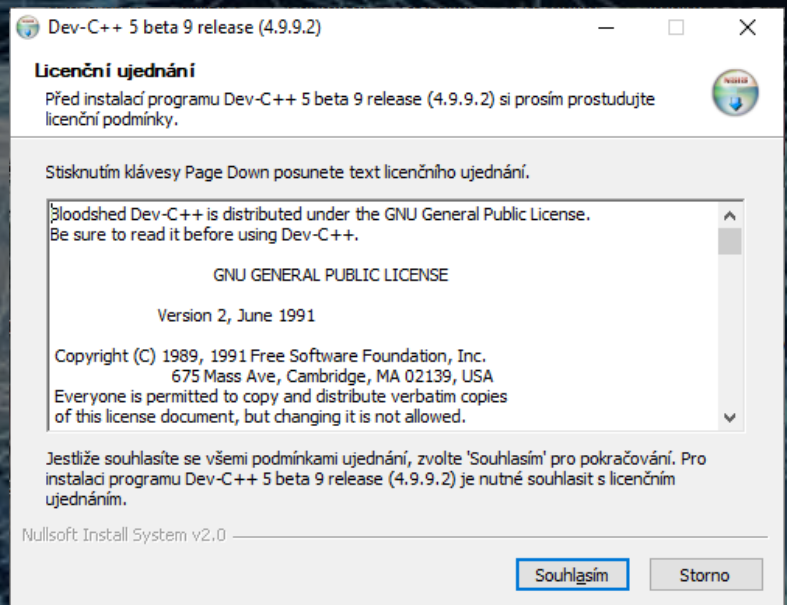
Dev-C++ 5 beta 9 release (4.9.9.2)

Licenční ujednání

Před instalací programu Dev-C++ 5 beta 9 release (4.9.9.2) si prosím prostudujte licenční podmínky.

Stisknutím klávesy Page Down posunete text licenčního ujednání.

Bloodshed Dev-C++ is distributed under the GNU General Public License.
Be sure to read it before using Dev-C++.

GNU GENERAL PUBLIC LICENSE

Version 2, June 1991

Copyright (C) 1989, 1991 Free Software Foundation, Inc.
675 Mass Ave, Cambridge, MA 02139, USA
Everyone is permitted to copy and distribute verbatim copies
of this license document, but changing it is not allowed.

Jestliže souhlasíte se všemi podmínkami ujednání, zvolte 'Souhlasím' pro pokračování. Pro instalaci programu Dev-C++ 5 beta 9 release (4.9.9.2) je nutné souhlasit s licenčním ujednáním.

Nullsoft Install System v2.0

Souhlasím

Storno